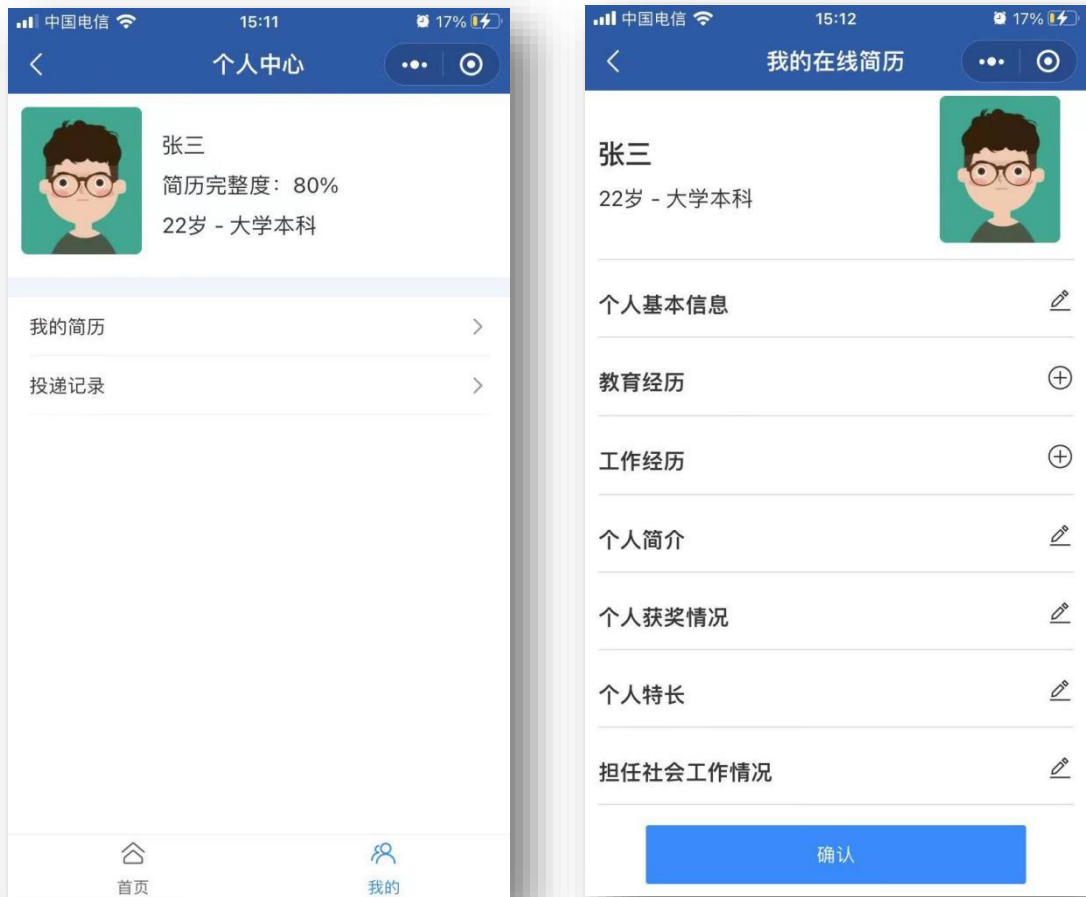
中国电信 15:11 17%

个人中心

张三
简历完整度：80%
22岁 - 大学本科

我的简历

投递记录

首页

我的

中国电信 15:12 17%

我的在线简历

张三
22岁 - 大学本科

个人基本信息

教育经历

工作经历

个人简介

个人获奖情况

个人特长

担任社会工作情况

确认